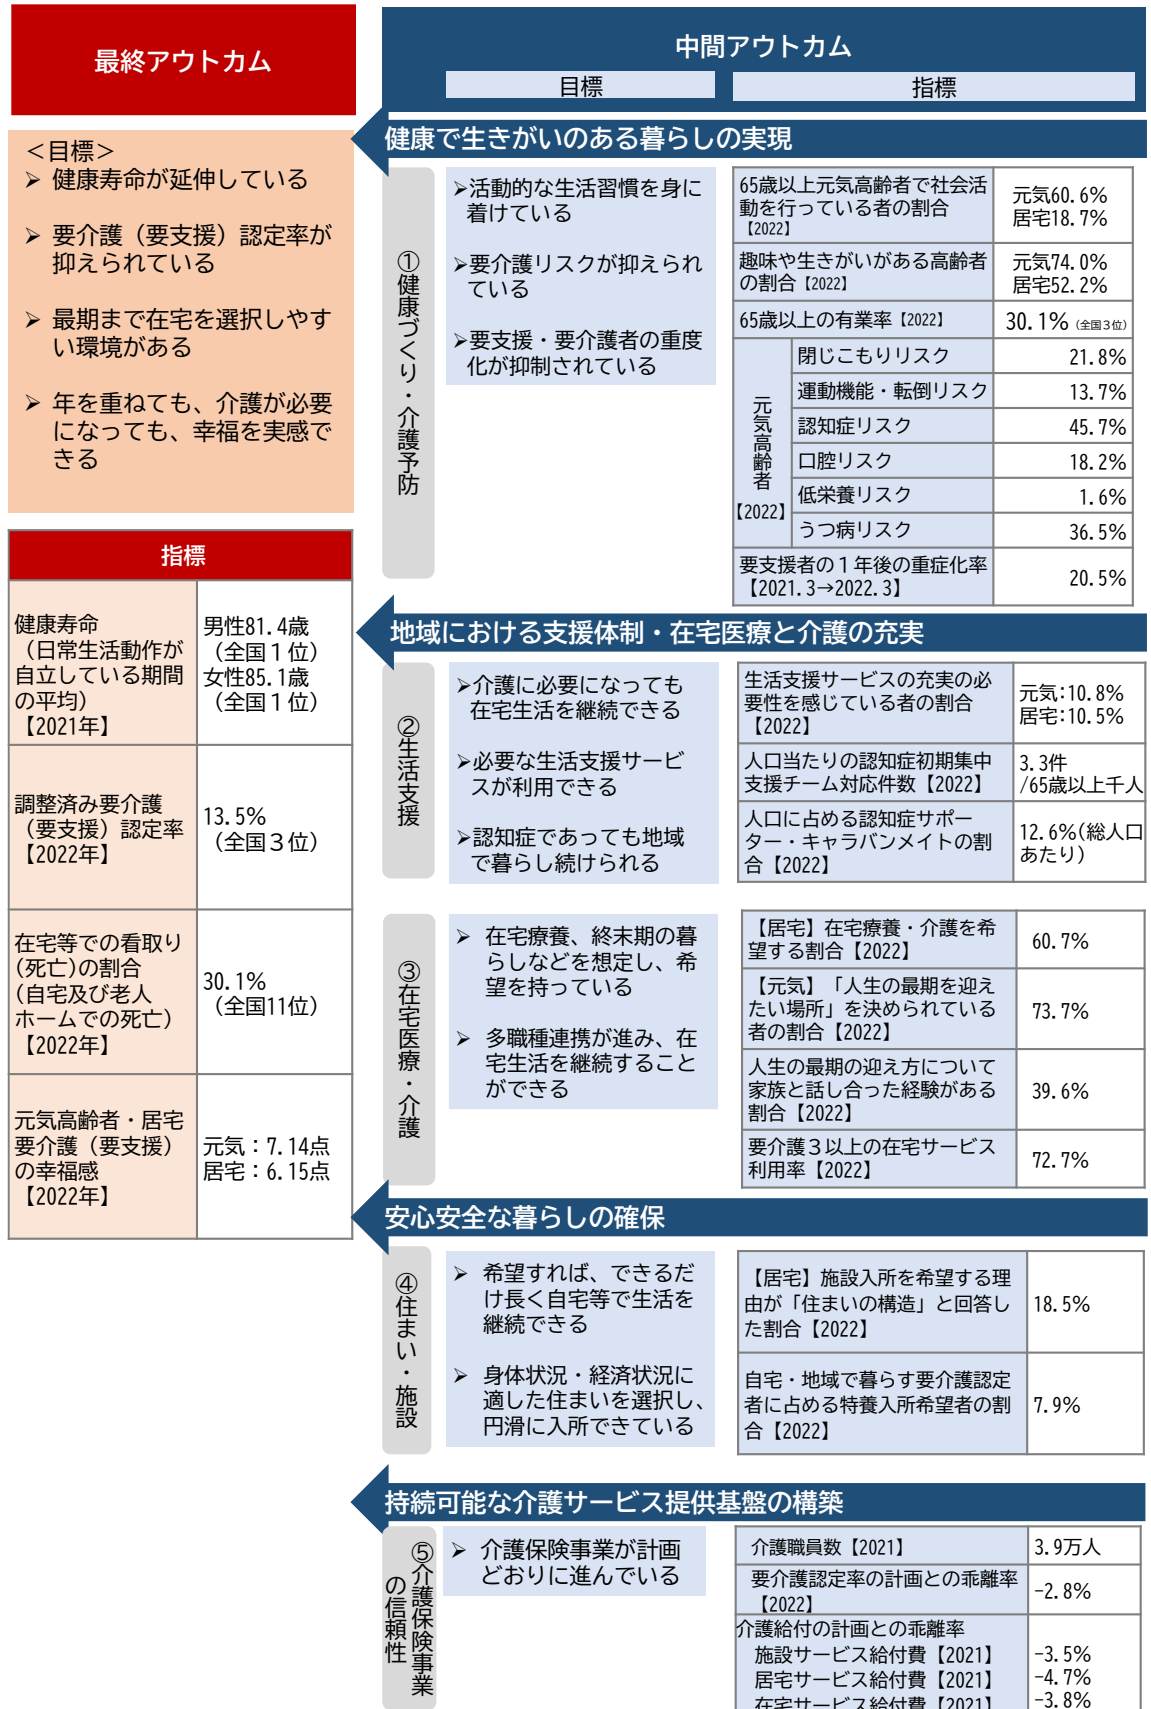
最終アウトカム

＜目標＞
➢ 健康寿命が延伸している

➢ 要介護（要支援）認定率が抑えられている

➢ 最期まで在宅を選択しやすい環境がある

➢ 年を重ねても、介護が必要になっても、幸福を実感できる

指標

| 健康寿命（日常生活動作が自立している期間の平均）【2021年】 | 男性81.4歳（全国１位）女性85.1歳（全国１位） |
|---|---|
| 調整済み要介護（要支援）認定率【2022年】 | 13.5%（全国３位） |
| 在宅等での看取り（死亡）の割合（自宅及び老人ホームでの死亡）【2022年】 | 30.1%（全国11位） |
| 元気高齢者・居宅要介護（要支援）の幸福感【2022年】 | 元気：7.14点 居宅：6.15点 |

中間アウトカム

目標　指標

健康で生きがいのある暮らしの実現

①健康づくり・介護予防

➢活動的な生活習慣を身に着けている

➢要介護リスクが抑えられている

➢要支援・要介護者の重度化が抑制されている

| 65歳以上元気高齢者で社会活動を行っている者の割合【2022】 | | 元気60.6% 居宅18.7% |
|---|---|---|
| 趣味や生きがいがある高齢者の割合【2022】 | | 元気74.0% 居宅52.2% |
| 65歳以上の有業率【2022】 | | 30.1%（全国3位） |
| 元気高齢者【2022】 | 閉じこもりリスク | 21.8% |
| | 運動機能・転倒リスク | 13.7% |
| | 認知症リスク | 45.7% |
| | 口腔リスク | 18.2% |
| | 低栄養リスク | 1.6% |
| | うつ病リスク | 36.5% |
| 要支援者の１年後の重症化率【2021.3→2022.3】 | | 20.5% |

地域における支援体制・在宅医療と介護の充実

②生活支援

➢介護に必要になっても在宅生活を継続できる

➢必要な生活支援サービスが利用できる

➢認知症であっても地域で暮らし続けられる

| 生活支援サービスの充実の必要性を感じている者の割合【2022】 | 元気:10.8% 居宅:10.5% |
|---|---|
| 人口当たりの認知症初期集中支援チーム対応件数【2022】 | 3.3件 /65歳以上千人 |
| 人口に占める認知症サポーター・キャラバンメイトの割合【2022】 | 12.6%(総人口あたり) |

③在宅医療・介護

➢ 在宅療養、終末期の暮らしなどを想定し、希望を持っている

➢ 多職種連携が進み、在宅生活を継続することができる

| 【居宅】在宅療養・介護を希望する割合【2022】 | 60.7% |
|---|---|
| 【元気】「人生の最期を迎えたい場所」を決められている者の割合【2022】 | 73.7% |
| 人生の最期の迎え方について家族と話し合った経験がある割合【2022】 | 39.6% |
| 要介護３以上の在宅サービス利用率【2022】 | 72.7% |

安心安全な暮らしの確保

④住まい・施設

➢ 希望すれば、できるだけ長く自宅等で生活を継続できる

➢ 身体状況・経済状況に適した住まいを選択し、円滑に入所できている

| 【居宅】施設入所を希望する理由が「住まいの構造」と回答した割合【2022】 | 18.5% |
|---|---|
| 自宅・地域で暮らす要介護認定者に占める特養入所希望者の割合【2022】 | 7.9% |

持続可能な介護サービス提供基盤の構築

⑤介護保険事業の信頼性

➢ 介護保険事業が計画どおりに進んでいる

| 介護職員数【2021】 | 3.9万人 |
|---|---|
| 要介護認定率の計画との乖離率【2022】 | -2.8% |
| 介護給付の計画との乖離率 施設サービス給付費【2021】 居宅サービス給付費【2021】 在宅サービス給付費【2021】 | -3.5% -4.7% -3.8% |